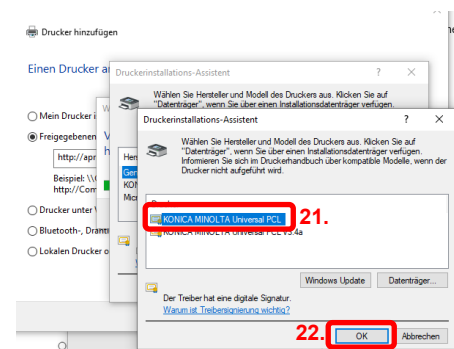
Drucker hinzufügen

Einen Drucker a

Mein Drucker i

Freigegeben

http://apr

Beispiel: \\
http://Com

Drucker unter

Bluetooth-, Drahtl

Lokalen Drucker o

Druckerinstallations-Assistent ? ×

Wählen Sie Hersteller und Modell des Druckers aus. Klicken Sie auf "Datenträger", wenn Sie über einen Installationsdatenträger verfügen.

Her
Gen
KON
Micr

Druckerinstallations-Assistent ? ×

Wählen Sie Hersteller und Modell des Druckers aus. Klicken Sie auf "Datenträger", wenn Sie über einen Installationsdatenträger verfügen. Informieren Sie sich im Druckerhandbuch über kompatible Modelle, wenn der Drucker nicht aufgeführt wird.

KONICA MINOLTA Universal PCL

21.

KONICA MINOLTA Universal PCL v3.4a

Windows Update

Datenträger...

Der Treiber hat eine digitale Signatur.

Warum ist Treibersignierung wichtig?

22.

OK

Abbrechen